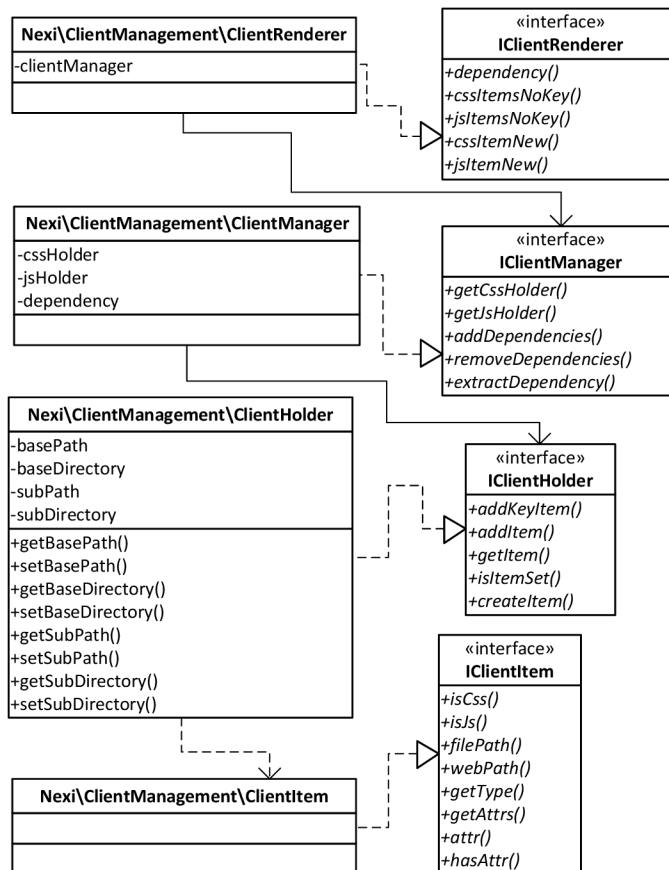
Nexi\ClientManagement\ClientRenderer
-clientManager

«interface»
IClientRenderer
+dependency()
+cssItemsNoKey()
+jsItemsNoKey()
+cssItemNew()
+jsItemNew()

Nexi\ClientManagement\ClientManager
-cssHolder
-jsHolder
-dependency

«interface»
IClientManager
+getCssHolder()
+getJsHolder()
+addDependencies()
+removeDependencies()
+extractDependency()

Nexi\ClientManagement\ClientHolder
-basePath
-baseDirectory
-subPath
-subDirectory
+getBasePath()
+setBasePath()
+getBaseDirectory()
+setBaseDirectory()
+getSubPath()
+setSubPath()
+getSubDirectory()
+setSubDirectory()

«interface»
IClientHolder
+addKeyItem()
+addItem()
+getItem()
+isItemSet()
+createItem()

«interface»
IClientItem
+isCss()
+isJs()
+filePath()
+webPath()
+getType()
+getAttrs()
+attr()
+hasAttr()

Nexi\ClientManagement\ClientItem